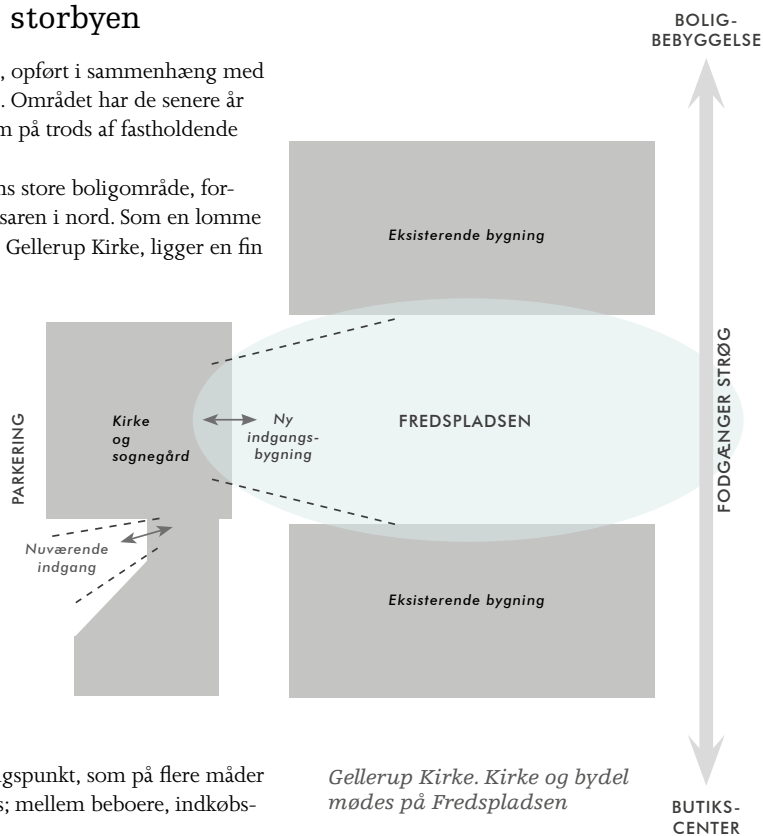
storbyen

, opført i sammenhæng med . Området har de senere år n på trods af fastholdende

ns store boligområde, forsaren i nord. Som en lomme Gellerup Kirke, ligger en fin

gspunkt, som på flere måder s; mellem beboere, indkøbs-

BOLIG-BEBYGGELSE

Eksisterende bygning

FODGÆNGER STRØG

PARKERING

Kirke og sognegård

Ny indgangs-bygning

FREDSPLADSEN

Nuværende indgang

Eksisterende bygning

Gellerup Kirke. Kirke og bydel mødes på Fredspladsen

BUTIKS-CENTER